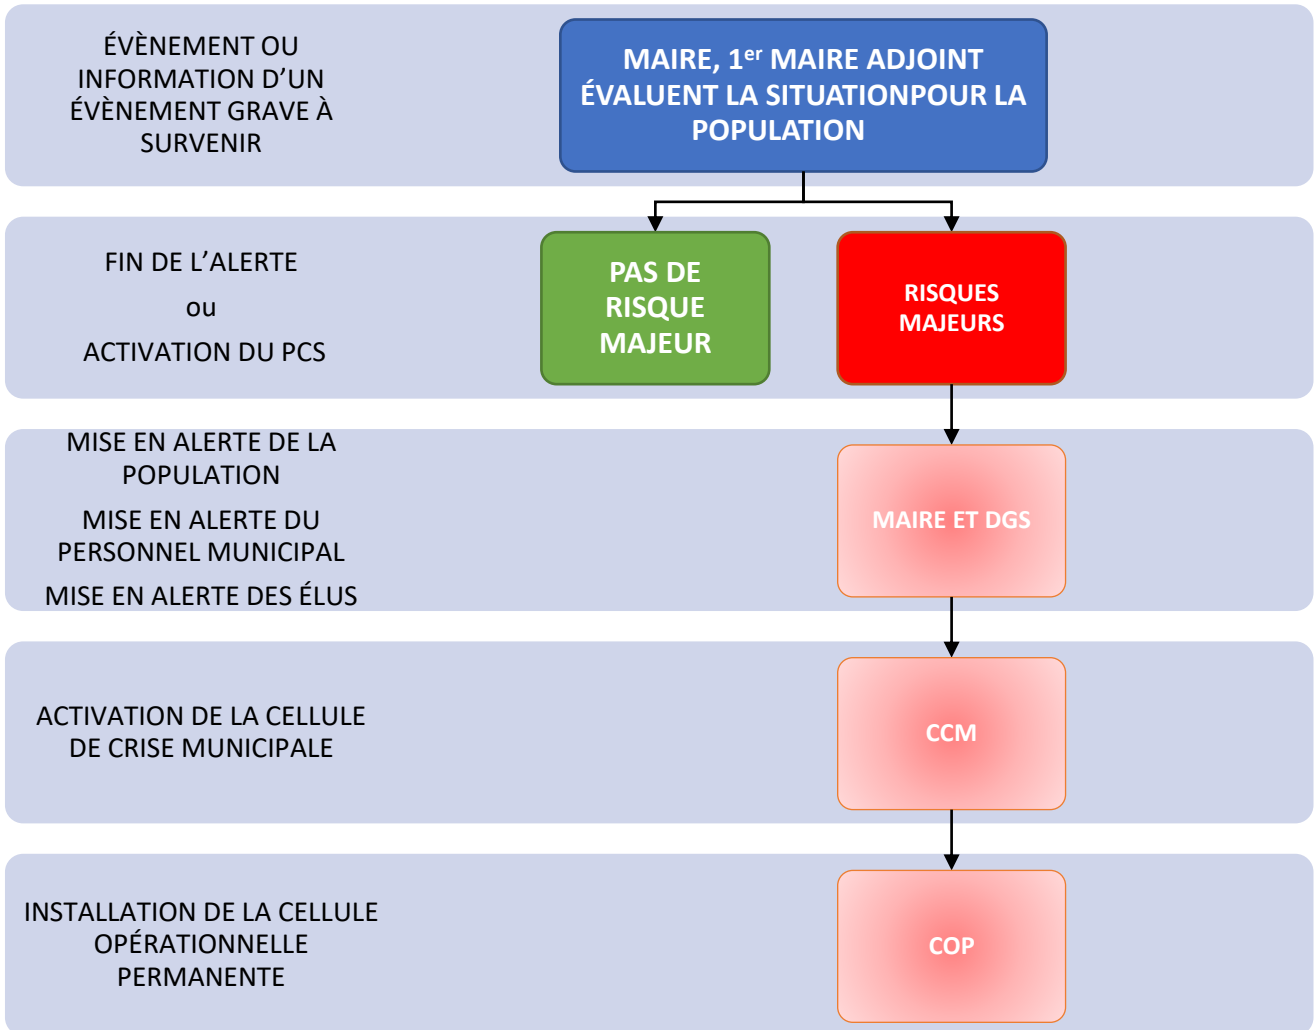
ÉVÈNEMENT OU INFORMATION D'UN ÉVÈNEMENT GRAVE À SURVENIR

MAIRE, 1$^{er}$ MAIRE ADJOINT ÉVALUENT LA SITUATIONPOUR LA POPULATION

FIN DE L'ALERTE

ou

ACTIVATION DU PCS

PAS DE RISQUE MAJEUR

RISQUES MAJEURS

MISE EN ALERTE DE LA POPULATION

MISE EN ALERTE DU PERSONNEL MUNICIPAL

MISE EN ALERTE DES ÉLUS

MAIRE ET DGS

ACTIVATION DE LA CELLULE DE CRISE MUNICIPALE

CCM

INSTALLATION DE LA CELLULE OPÉRATIONNELLE PERMANENTE

COP